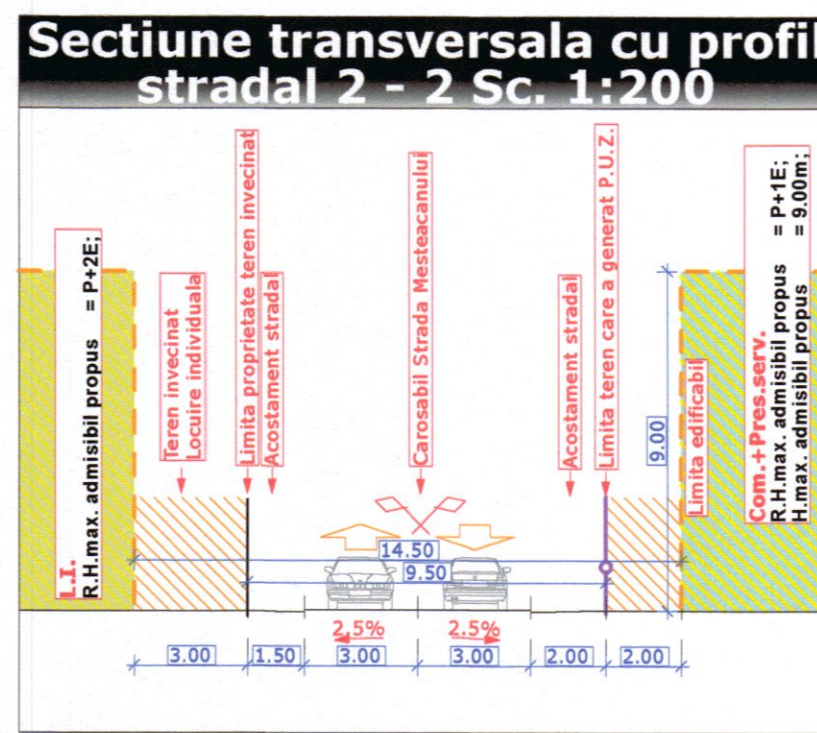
Sectiune transversala cu profil stradal 2 - 2 Sc. 1:200

L.I.
R.H.max. admisibil propus = P+2E;

Teren invecinat
Locuire individuala

Limita proprietate teren invecinat

Acostament stradal

Carosabil Strada Mesteacanului

Acostament stradal

Limita teren care a generat P.U.Z.

Limita edificabil

9.00

Com.+Pres.serv.
R.H.max. admisibil propus = P+1E;
H.max. admisibil propus = 9.00m;

14.50
9.50

2.5%
2.5%

3.00
1.50
3.00
3.00
2.00
2.00